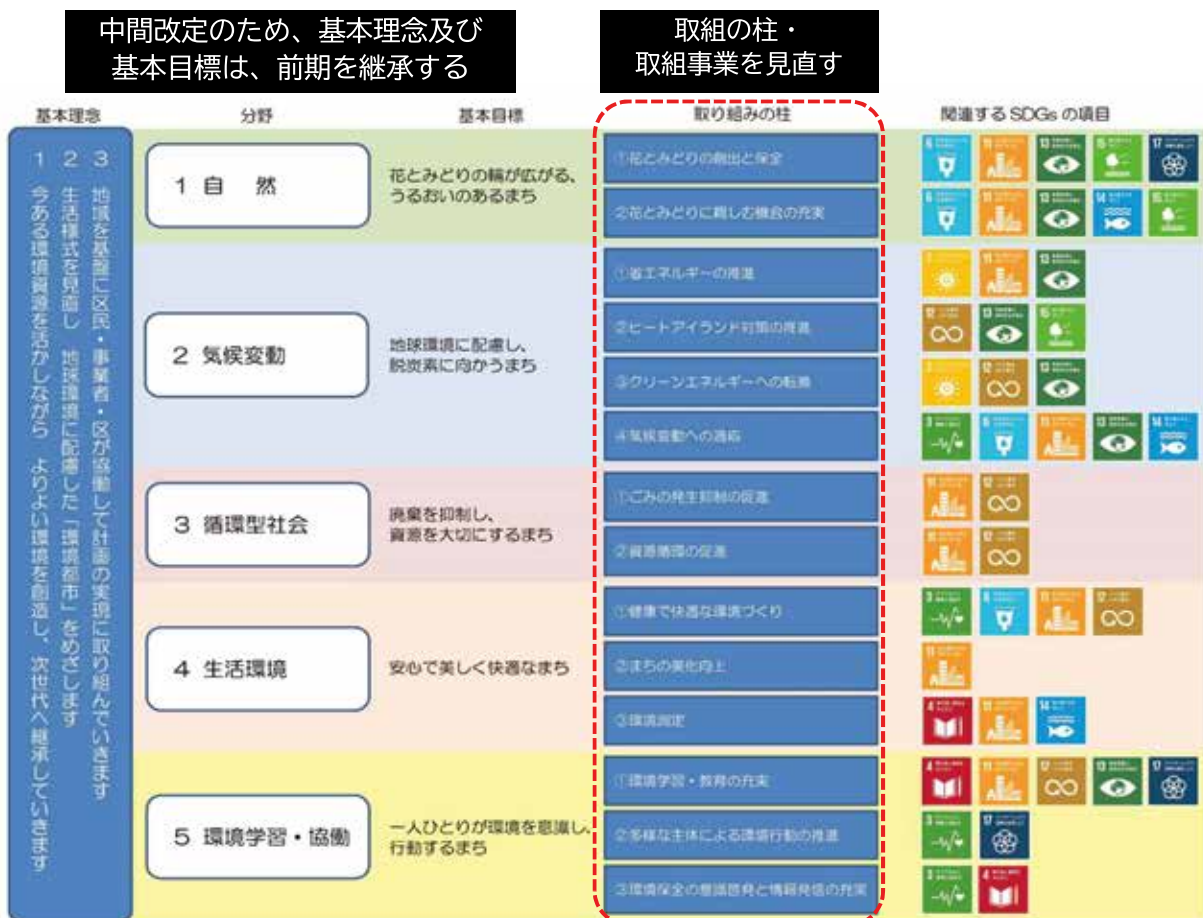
中間改定のため、基本理念及び基本目標は、前期を継承する

取組の柱・取組事業を見直す

基本理念

1 地域を基盤に区民・事業者・区が協働して計画の実現に取り組んでいきます
2 生活様式を見直し 地球環境に配慮した「環境都市」をめざします
3 今ある環境資源を活かしながら よりよい環境を創造し、次世代へ継承していきます

| 分野 | 基本目標 | 取り組みの柱 | 関連するSDGsの項目 |
|---|---|---|---|
| 1 自　然 | 花とみどりの輪が広がる、うるおいのあるまち | ①花とみどりの創出と保全 | 6 11 13 15 17 |
| | | ②花とみどりに親しむ機会の充実 | 6 11 13 14 15 |
| 2 気候変動 | 地球環境に配慮し、脱炭素に向かうまち | ①省エネルギーの推進 | 7 11 13 |
| | | ②ヒートアイランド対策の推進 | 12 13 15 |
| | | ③クリーンエネルギーへの転換 | 7 12 13 |
| | | ④気候変動への適応 | 3 6 11 13 14 |
| 3 循環型社会 | 廃棄を抑制し、資源を大切にするまち | ①ごみの発生抑制の促進 | 11 12 |
| | | ②資源循環の促進 | 11 12 |
| 4 生活環境 | 安心で美しく快適なまち | ①健康で快適な環境づくり | 3 6 11 12 |
| | | ②まちの美化向上 | 11 |
| | | ③環境測定 | 4 11 14 |
| 5 環境学習・協働 | 一人ひとりが環境を意識し、行動するまち | ①環境学習・教育の充実 | 4 11 12 13 17 |
| | | ②多様な主体による環境行動の推進 | 3 17 |
| | | ③環境保全の意識啓発と情報発信の充実 | 3 4 |